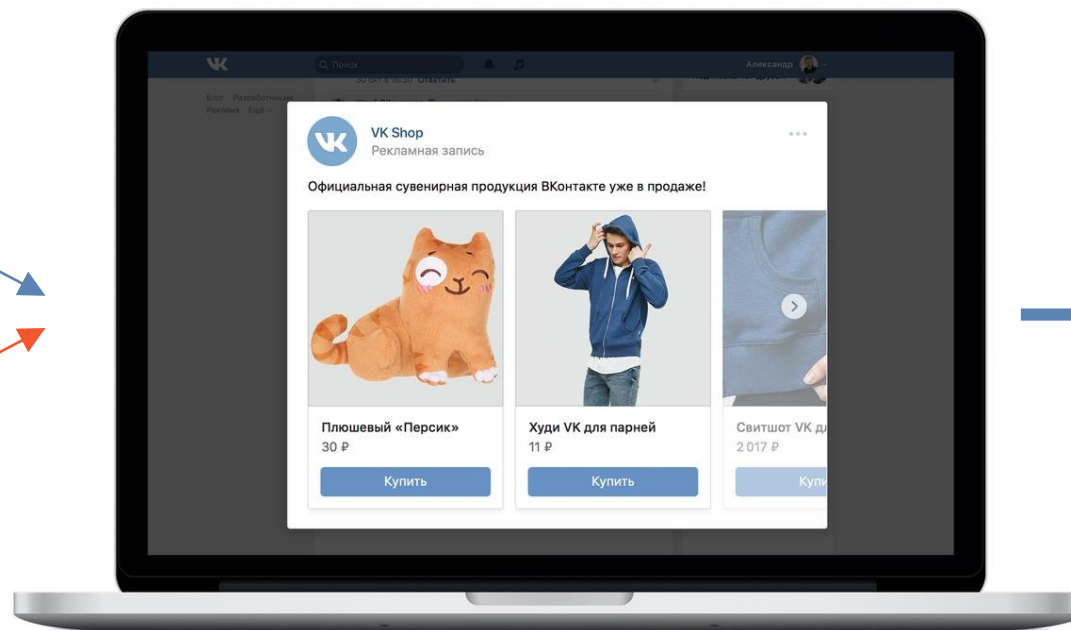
Поиск

Александр

Блог Разработчикам
Реклама Ещё

VK Shop
Рекламная запись

Официальная сувенирная продукция ВКонтакте уже в продаже!

Плюшевый «Персик»
30 ₽
Купить

Худи VK для парней
11 ₽
Купить

Свитшот VK д
2 017 ₽
Купи